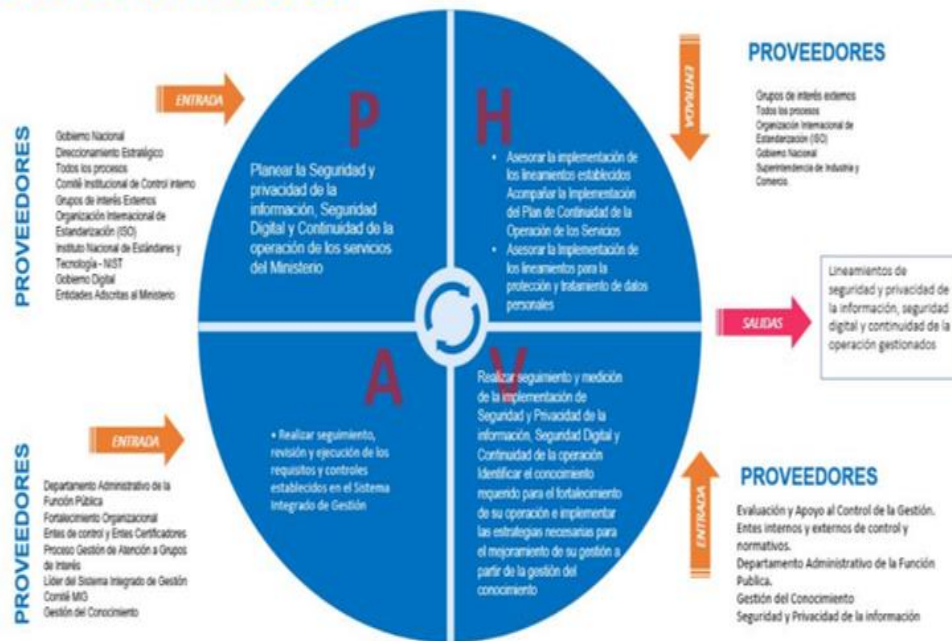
PROVEEDORES

ENTRADA

Gobierno Nacional
Direccionamiento Estratégico
Todos los procesos
Comité Institucional de Control interno
Grupos de interés Externos
Organización Internacional de Estandarización (ISO)
Instituto Nacional de Estándares y Tecnología - NIST
Gobierno Digital
Entidades Adscritas al Ministerio

P

Planear la Seguridad y privacidad de la información, Seguridad Digital y Continuidad de la operación de los servicios del Ministerio

H

• Asesorar la implementación de los lineamientos establecidos Acompañar la Implementación del Plan de Continuidad de la Operación de los Servicios
• Asesorar la Implementación de los lineamientos para la protección y tratamiento de datos personales

ENTRADA

PROVEEDORES

Grupos de interés externos
Todos los procesos
Organización Internacional de Estandarización (ISO)
Gobierno Nacional
Superintendencia de Industria y Comercio.

SALIDAS

Lineamientos de seguridad y privacidad de la información, seguridad digital y continuidad de la operación gestionados

PROVEEDORES

ENTRADA

Departamento Administrativo de la Función Pública
Fortalecimiento Organizacional
Entes de control y Entes Certificadores
Proceso Gestión de Atención a Grupos de interés
Líder del Sistema Integrado de Gestión
Comité MIG
Gestión del Conocimiento

A

• Realizar seguimiento, revisión y ejecución de los requisitos y controles establecidos en el Sistema Integrado de Gestión

V

Realizar seguimiento y medición de la implementación de Seguridad y Privacidad de la información, Seguridad Digital y Continuidad de la operación Identificar el conocimiento requerido para el fortalecimiento de su operación e implementar las estrategias necesarias para el mejoramiento de su gestión a partir de la gestión del conocimiento

ENTRADA

PROVEEDORES

Evaluación y Apoyo al Control de la Gestión.
Entes internos y externos de control y normativos.
Departamento Administrativo de la Función Publica.
Gestión del Conocimiento
Seguridad y Privacidad de la información